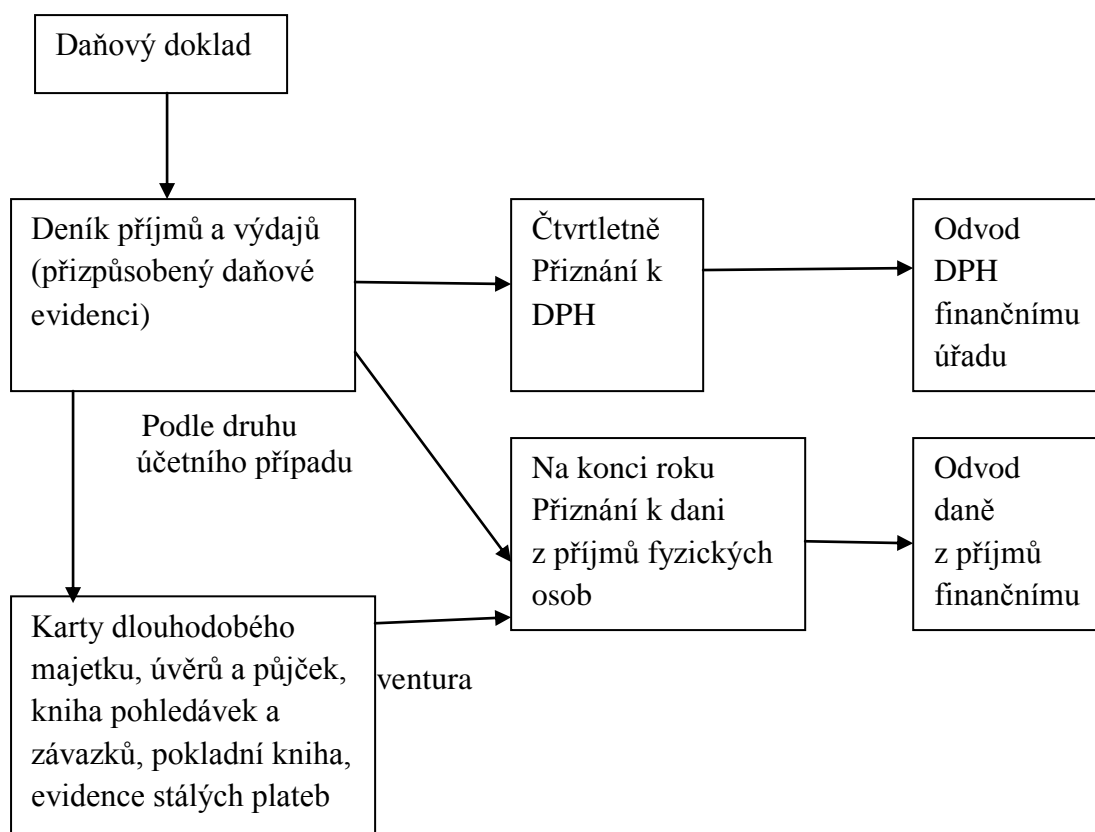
Daňový doklad

Deník příjmů a výdajů (přizpůsobený daňové evidenci)

Čtvrtletně Přiznání k DPH

Odvod DPH finančnímu úřadu

Podle druhu účetního případu

Na konci roku Přiznání k dani z příjmů fyzických osob

Odvod daně z příjmů finančnímu

Karty dlouhodobého majetku, úvěrů a půjček, kniha pohledávek a závazků, pokladní kniha, evidence stálých plateb

ventura